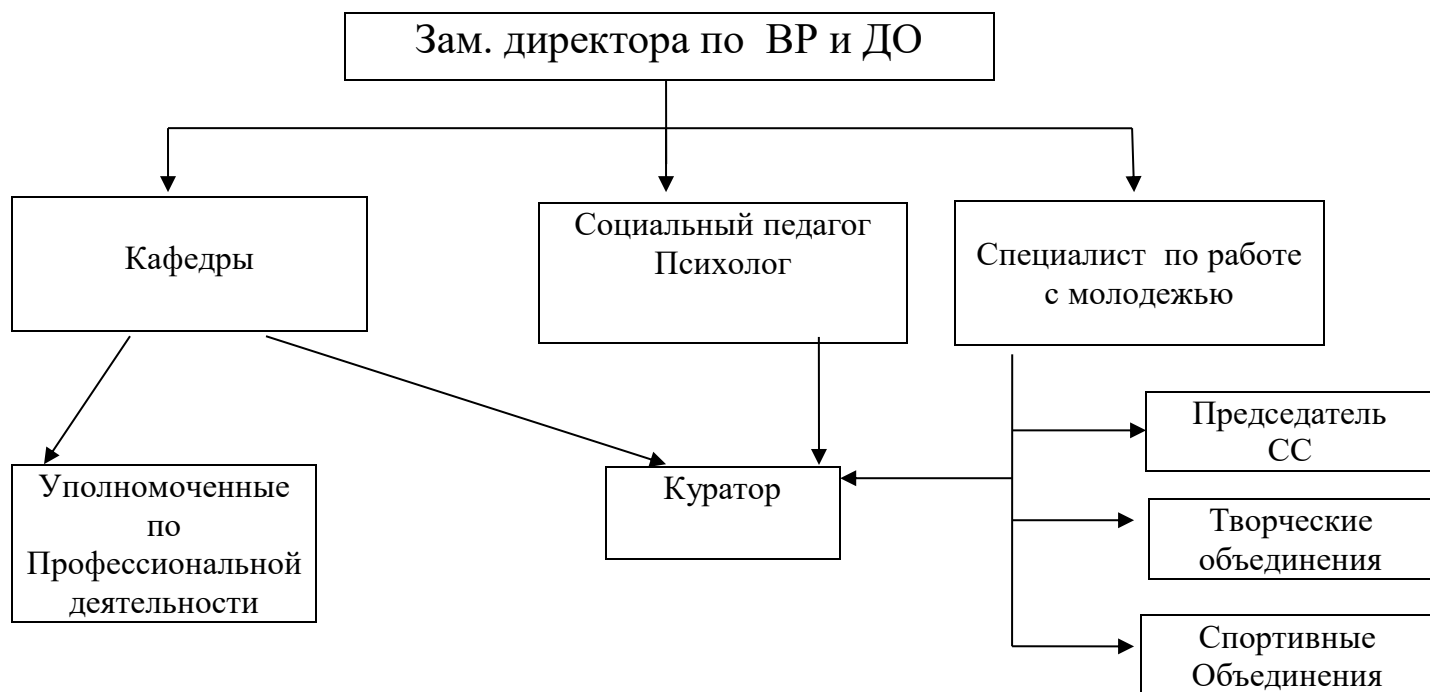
Зам. директора по ВР и ДО

Кафедры

Социальный педагог
Психолог

Специалист по работе с молодежью

Уполномоченные по Профессиональной деятельности

Куратор

Председатель СС

Творческие объединения

Спортивные Объединения